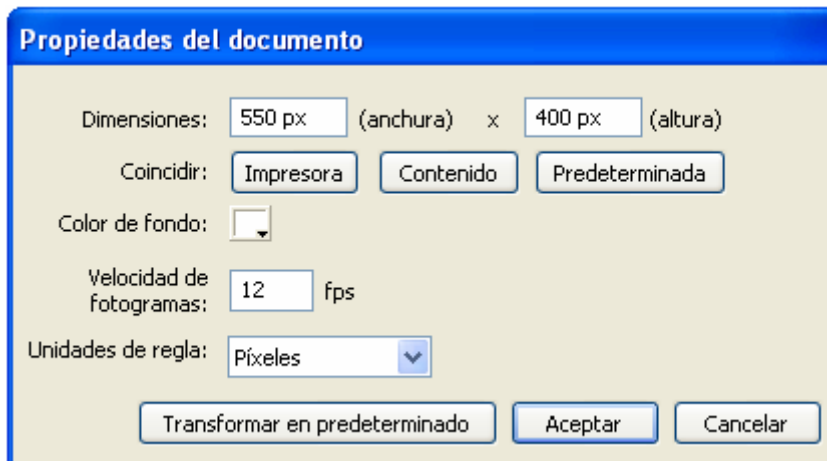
Propiedades del documento

Dimensiones: 550 px (anchura) x 400 px (altura)

Coincidir: Impresora Contenido Predeterminada

Color de fondo:

Velocidad de fotogramas: 12 fps

Unidades de regla: Píxeles

Transformar en predeterminado Aceptar Cancelar